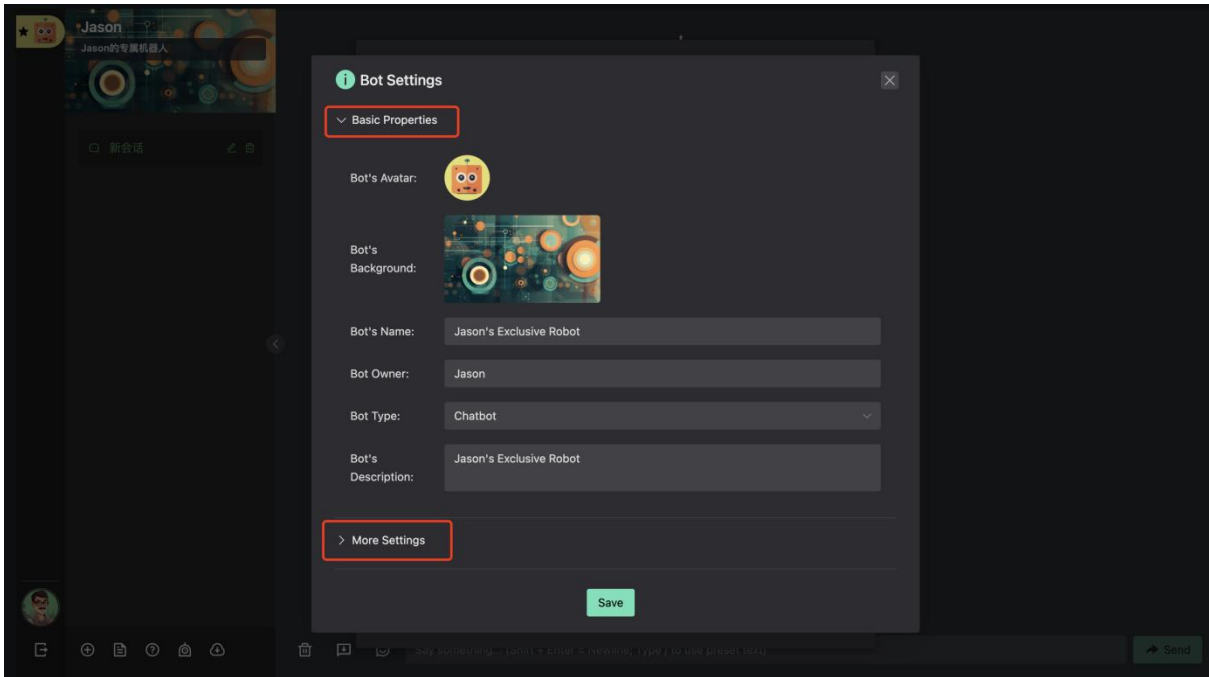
Jason
Jason的专属机器人

新会话

Bot Settings

Basic Properties

Bot's Avatar:

Bot's Background:

Bot's Name: Jason's Exclusive Robot

Bot Owner: Jason

Bot Type: Chatbot

Bot's Description: Jason's Exclusive Robot

More Settings

Save

Say something... (Shift + Enter = Newline, '/' to use preset text)

Send